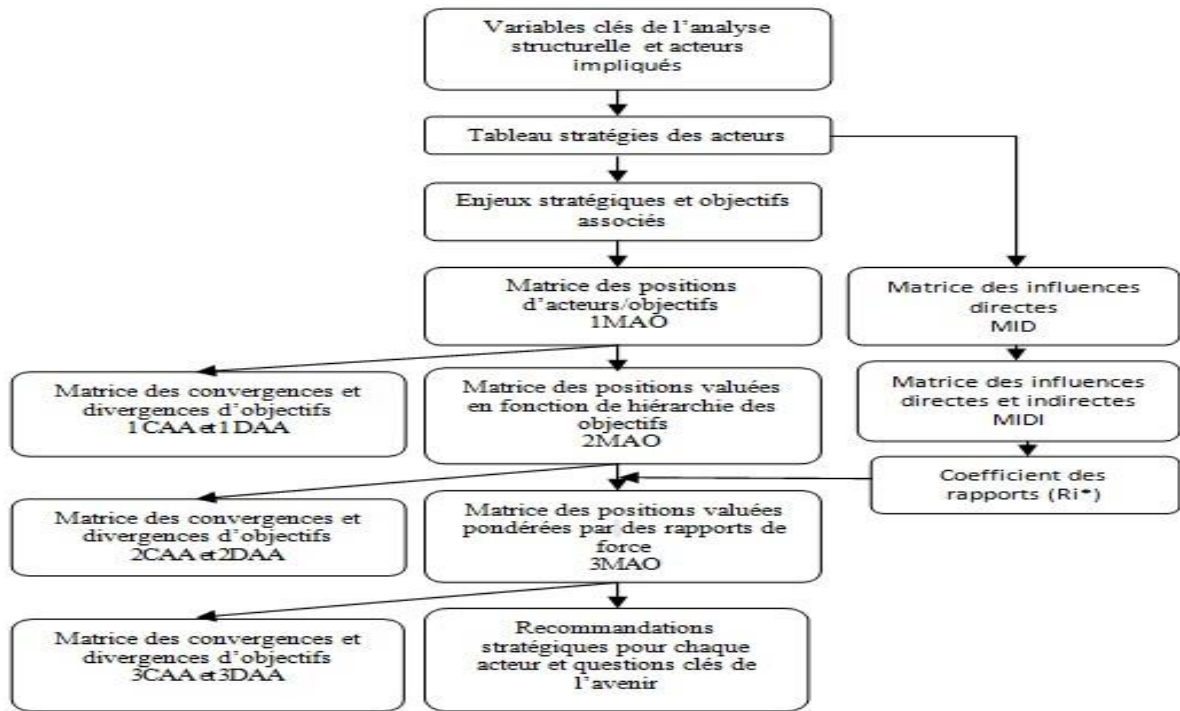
Variables clés de l'analyse structurelle et acteurs impliqués

Tableau stratégies des acteurs

Enjeux stratégiques et objectifs associés

Matrice des positions d'acteurs/objectifs 1MAO

Matrice des influences directes MID

Matrice des convergences et divergences d'objectifs 1CAA et 1DAA

Matrice des positions valuées en fonction de hiérarchie des objectifs 2MAO

Matrice des influences directes et indirectes MIDI

Coefficient des rapports (Ri*)

Matrice des convergences et divergences d'objectifs 2CAA et 2DAA

Matrice des positions valuées pondérées par des rapports de force 3MAO

Matrice des convergences et divergences d'objectifs 3CAA et 3DAA

Recommandations stratégiques pour chaque acteur et questions clés de l'avenir